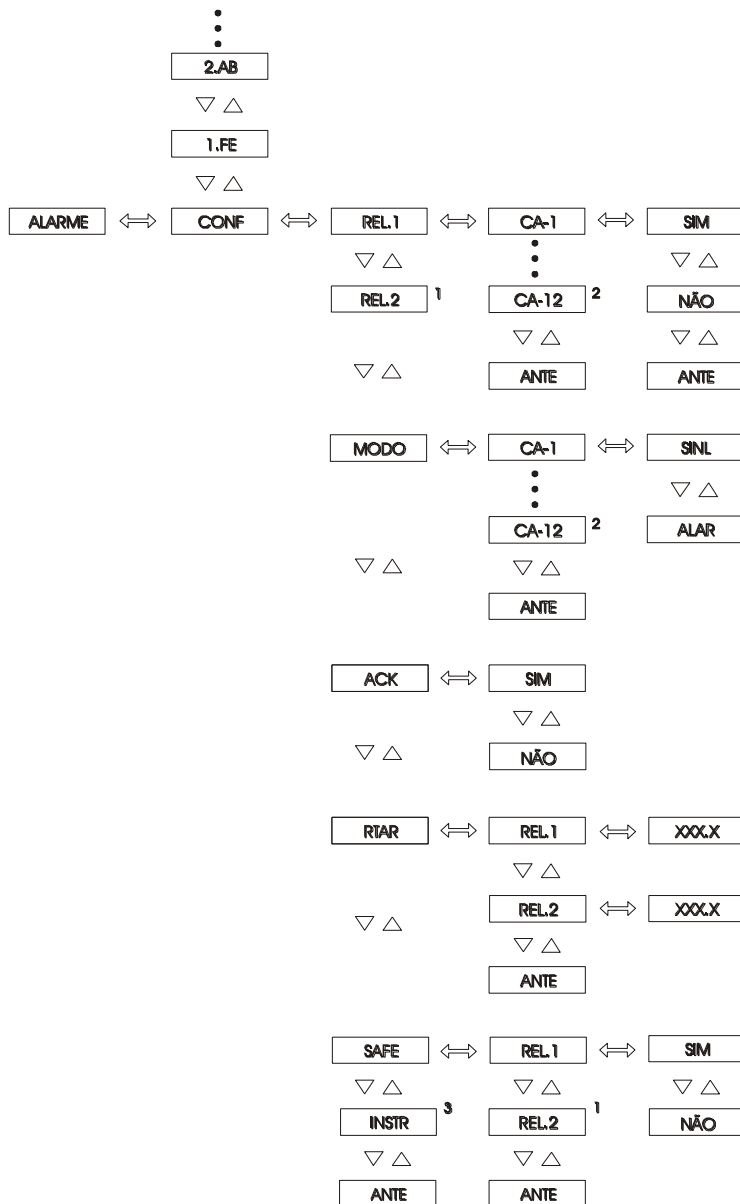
2.AB

1.FE

ALARME ⟺ CONF ⟺ REL.1 ⟺ CA-1 ⟺ SIM

REL.2 $^1$ CA-12 $^2$ NÃO

ANTE ANTE

MODO ⟺ CA-1 ⟺ SINL

CA-12 $^2$ ALAR

ANTE

ACK ⟺ SIM

NÃO

RTAR ⟺ REL.1 ⟺ XXX.X

REL.2 ⟺ XXX.X

ANTE

SAFE ⟺ REL.1 ⟺ SIM

INSTR $^3$ REL.2 $^1$ NÃO

ANTE ANTE